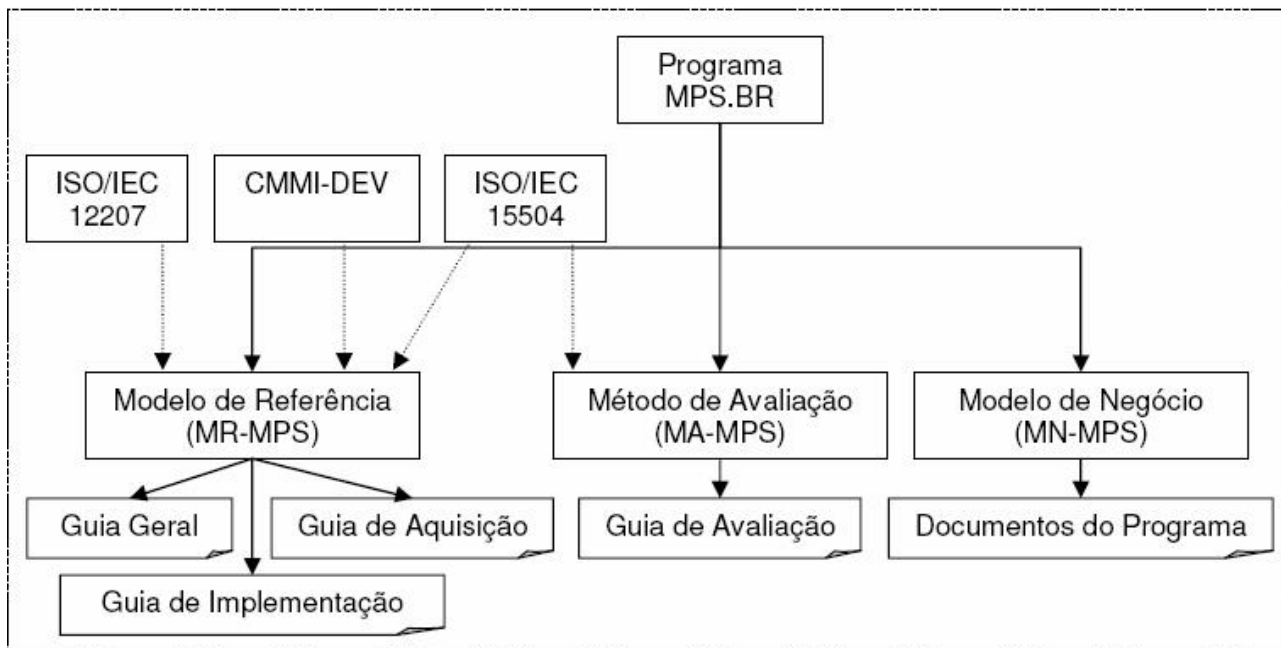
Programa MPS.BR

ISO/IEC 12207

CMMI-DEV

ISO/IEC 15504

Modelo de Referência (MR-MPS)

Método de Avaliação (MA-MPS)

Modelo de Negócio (MN-MPS)

Guia Geral

Guia de Aquisição

Guia de Avaliação

Documentos do Programa

Guia de Implementação